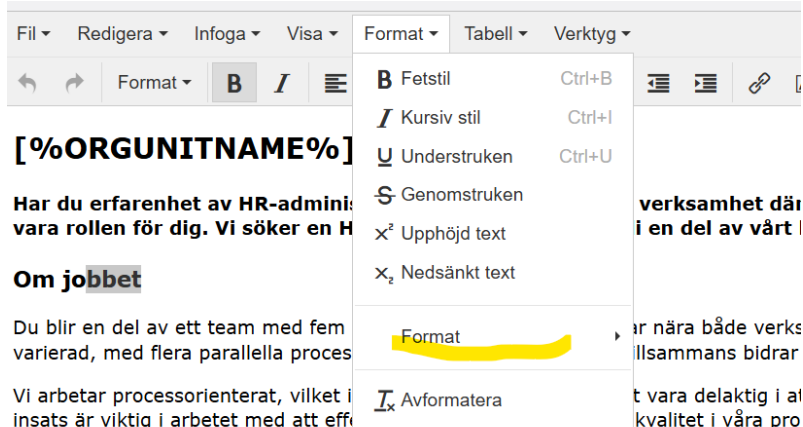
Fil ▾ Redigera ▾ Infoga ▾ Visa ▾ Format ▾ Tabell ▾ Verktyg ▾

Format ▾ B I

B Fetstil Ctrl+B
I Kursiv stil Ctrl+I
U Understruken Ctrl+U
S Genomstruken
$x^2$ Upphöjd text
$x_2$ Nedsänkt text

Format ▸

$T_x$ Avformatera

[%ORGUNITNAME%]

Har du erfarenhet av HR-adminis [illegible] verksamhet där vara rollen för dig. Vi söker en H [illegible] i en del av vårt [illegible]

Om jobbet

Du blir en del av ett team med fem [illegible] ar nära både verks varierad, med flera parallella proces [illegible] illsammans bidrar

Vi arbetar processorienterat, vilket i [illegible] t vara delaktig i at insats är viktig i arbetet med att effe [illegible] kvalitet i våra pro